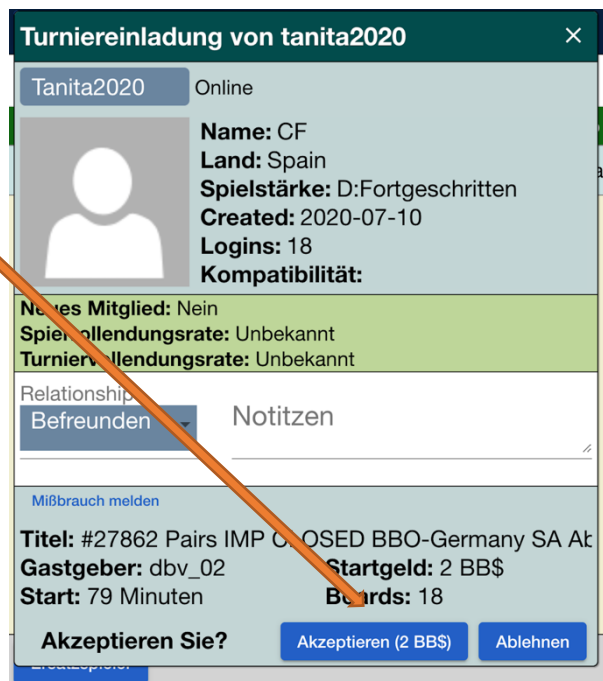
Turniereinladung von tanita2020 ✕

Tanita2020 Online

Name: CF
Land: Spain
Spielstärke: D:Fortgeschritten
Created: 2020-07-10
Logins: 18
Kompatibilität:

N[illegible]es Mitglied: Nein
Spie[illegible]llendungsrate: Unbekannt
Turnier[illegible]ollendungsrate: Unbekannt

Relationship
Befreunden

Notitzen

Mißbrauch melden

Titel: #27862 Pairs IMP C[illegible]OSED BBO-Germany SA A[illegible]
Gastgeber: dbv_02
Startgeld: 2 BB$
Start: 79 Minuten
B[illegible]ards: 18

Akzeptieren Sie?
Akzeptieren (2 BB$)
Ablehnen